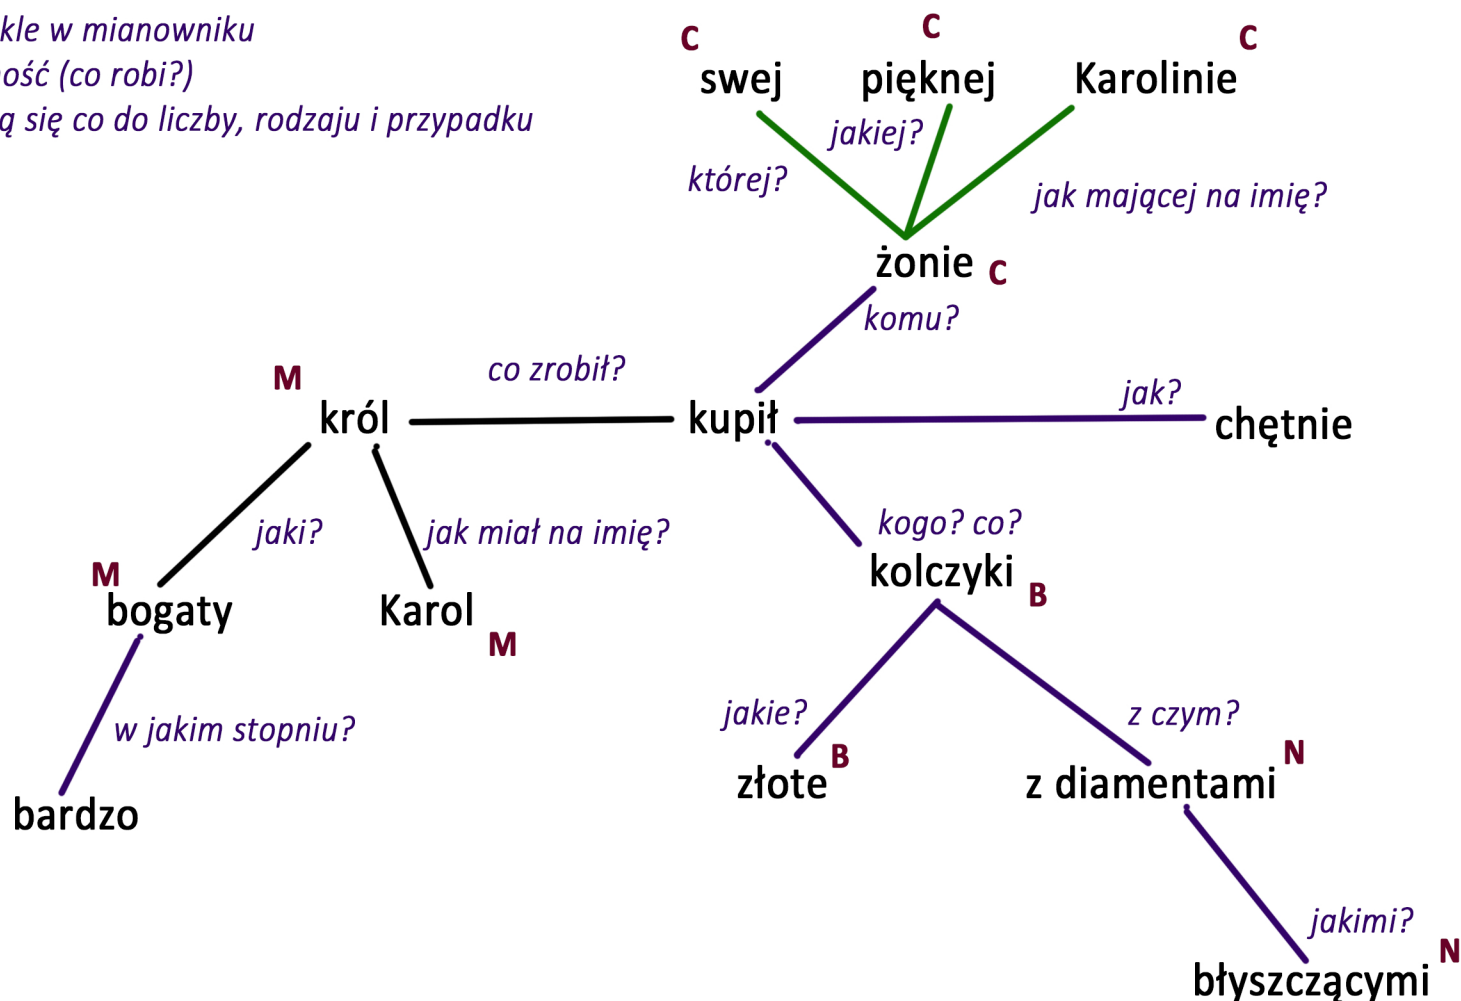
kle w mianowniku
ość (co robi?)
ą się co do liczby, rodzaju i przypadku

C swej C pięknej Karolinie C
jakiej?
której?
jak mającej na imię?
żonie C
komu?
M król
co zrobił?
kupił
jak?
chętnie
jaki?
jak miał na imię?
kogo? co?
kolczyki B
M bogaty
Karol M
w jakim stopniu?
bardzo
jakie?
z czym?
B złote
z diamentami N
jakimi?
błyszczącymi N